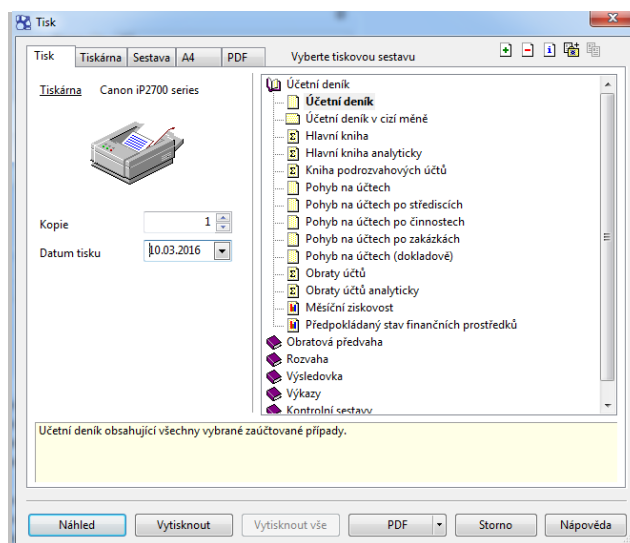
Tisk

Tisk | Tiskárna | Sestava | A4 | PDF

Vyberte tiskovou sestavu

Tiskárna Canon iP2700 series

Kopie 1

Datum tisku 10.03.2016

Účetní deník
Účetní deník
Účetní deník v cizí měně
Hlavní kniha
Hlavní kniha analyticky
Kniha podrozvahových účtů
Pohyb na účtech
Pohyb na účtech po střediscích
Pohyb na účtech po činnostech
Pohyb na účtech po zakázkách
Pohyb na účtech (dokladově)
Obraty účtů
Obraty účtů analyticky
Měsíční ziskovost
Předpokládaný stav finančních prostředků
Obratová předvaha
Rozvaha
Výsledovka
Výkazy
Kontrolní sestavy

Účetní deník obsahující všechny vybrané zaúčtované případy.

Náhled | Vytisknout | Vytisknout vše | PDF | Storno | Nápověda